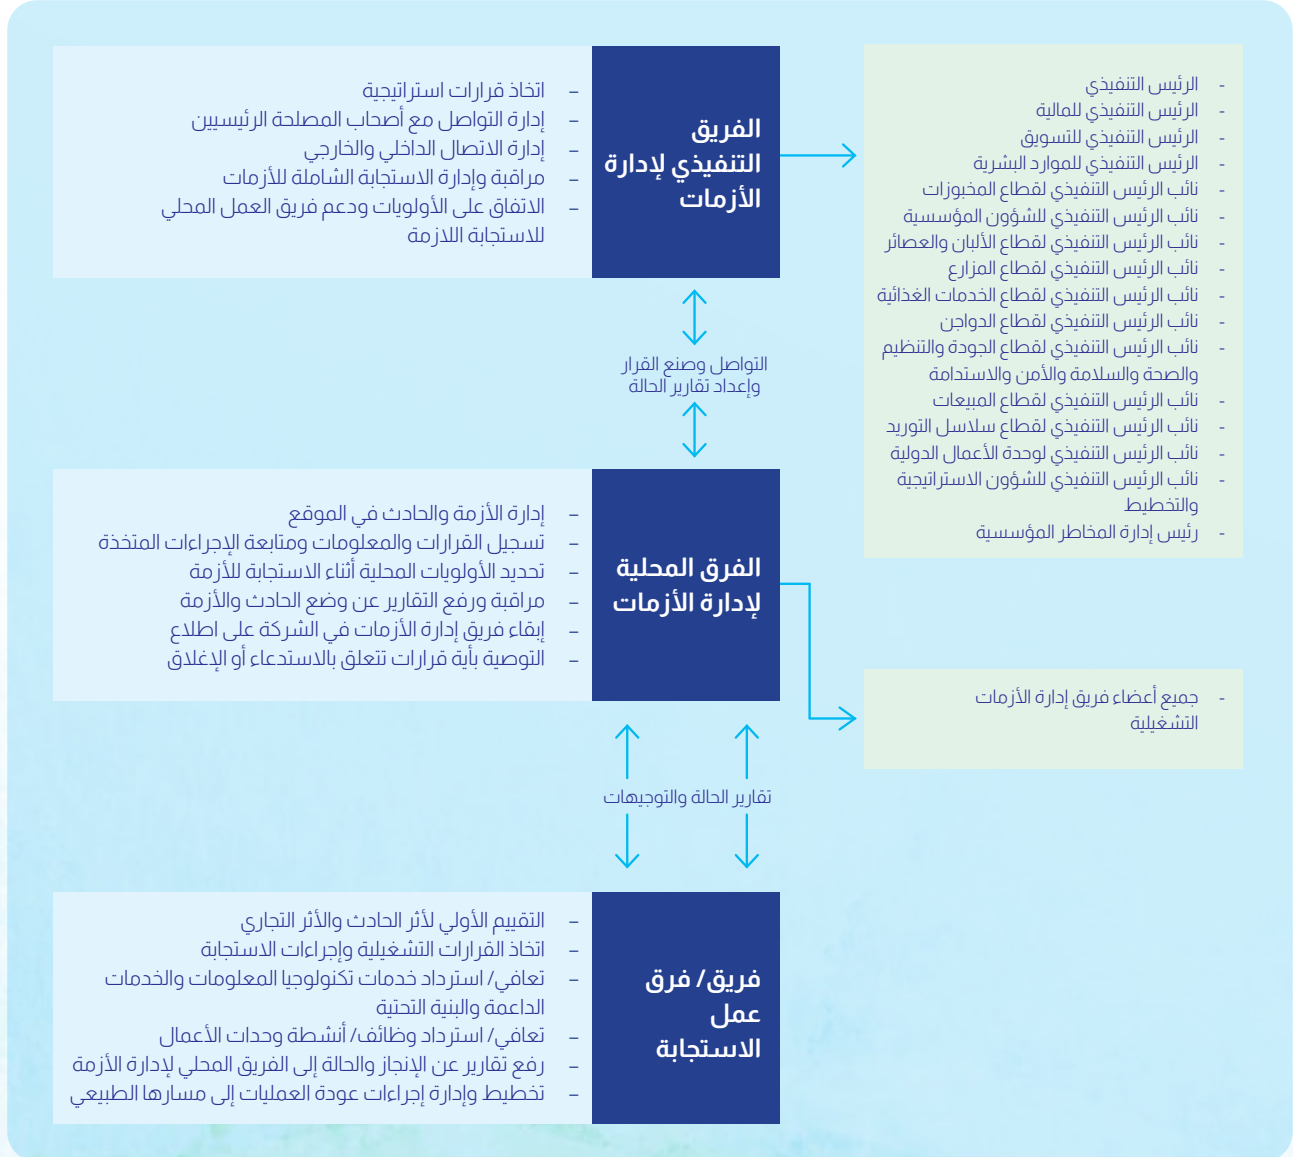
- الرئيس التنفيذي
- الرئيس التنفيذي للمالية
- الرئيس التنفيذي للتسويق
- الرئيس التنفيذي للموارد البشرية
- نائب الرئيس التنفيذي لقطاع المخبوزات
- نائب الرئيس التنفيذي للشؤون المؤسسية
- نائب الرئيس التنفيذي لقطاع الألبان والعصائر
- نائب الرئيس التنفيذي لقطاع المزارع
- نائب الرئيس التنفيذي لقطاع الخدمات الغذائية
- نائب الرئيس التنفيذي لقطاع الدواجن
- نائب الرئيس التنفيذي لقطاع الجودة والتنظيم والصحة والسلامة والأمن والاستدامة
- نائب الرئيس التنفيذي لقطاع المبيعات
- نائب الرئيس التنفيذي لقطاع سلاسل التوريد
- نائب الرئيس التنفيذي لوحدة الأعمال الدولية
- نائب الرئيس التنفيذي للشؤون الاستراتيجية والتخطيط
- رئيس إدارة المخاطر المؤسسية

الفريق التنفيذي لإدارة الأزمات

- اتخاذ قرارات استراتيجية
- إدارة التواصل مع أصحاب المصلحة الرئيسيين
- إدارة الاتصال الداخلي والخارجي
- مراقبة وإدارة الاستجابة الشاملة للأزمات
- الاتفاق على الأولويات ودعم فريق العمل المحلي للاستجابة اللازمة

التواصل وصنع القرار وإعداد تقارير الحالة

الفرق المحلية لإدارة الأزمات

- إدارة الأزمة والحادث في الموقع
- تسجيل القرارات والمعلومات ومتابعة الإجراءات المتخذة
- تحديد الأولويات المحلية أثناء الاستجابة للأزمة
- مراقبة ورفع التقارير عن وضع الحادث والأزمة
- إبقاء فريق إدارة الأزمات في الشركة على اطلاع
- التوصية بأية قرارات تتعلق بالاستدعاء أو الإغلاق

- جميع أعضاء فريق إدارة الأزمات التشغيلية

تقارير الحالة والتوجيهات

فريق/ فرق عمل الاستجابة

- التقييم الأولي لأثر الحادث والأثر التجاري
- اتخاذ القرارات التشغيلية وإجراءات الاستجابة
- تعافي/ استرداد خدمات تكنولوجيا المعلومات والخدمات الداعمة والبنية التحتية
- تعافي/ استرداد وظائف/ أنشطة وحدات الأعمال
- رفع تقارير عن الإنجاز والحالة إلى الفريق المحلي لإدارة الأزمة
- تخطيط وإدارة إجراءات عودة العمليات إلى مسارها الطبيعي